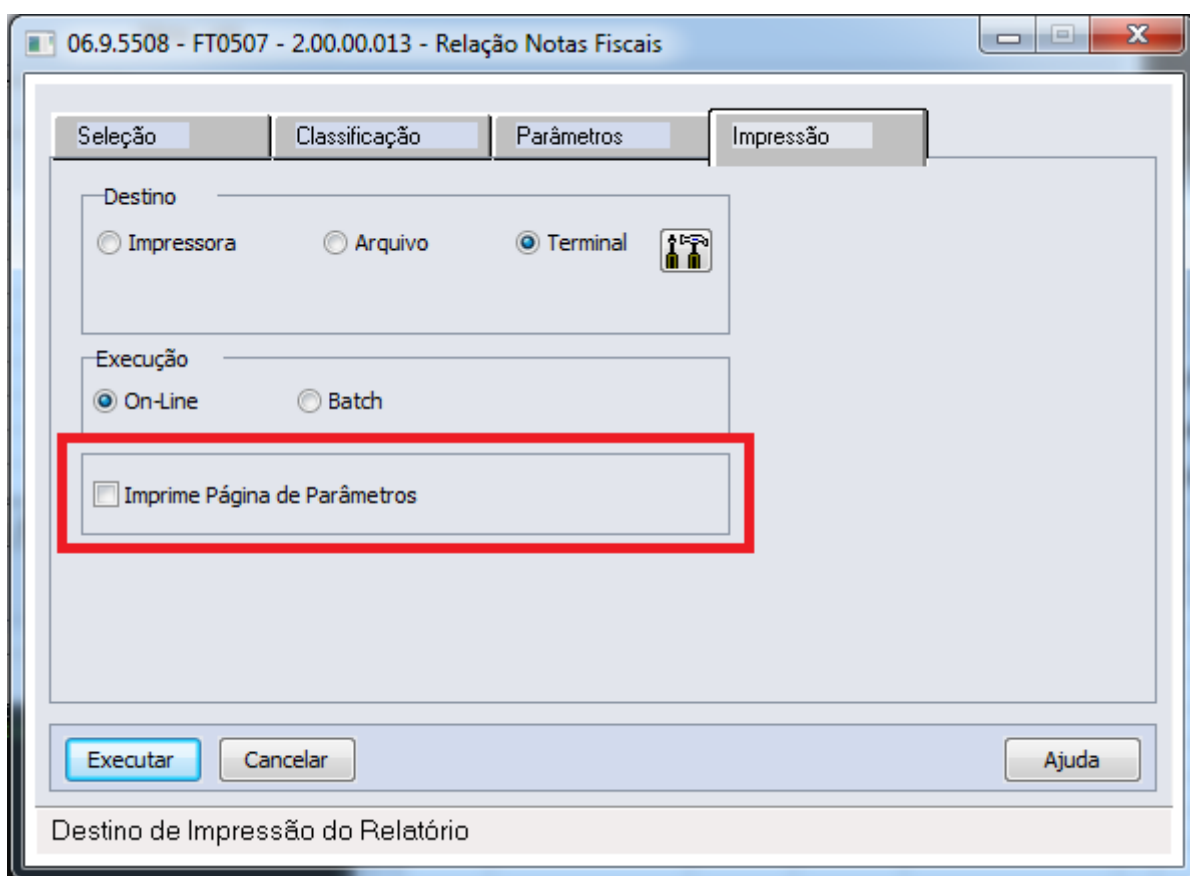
06.9.5508 - FT0507 - 2.00.00.013 - Relação Notas Fiscais

Seleção | Classificação | Parâmetros | Impressão

Destino
Impressora
Arquivo
Terminal

Execução
On-Line
Batch

Imprime Página de Parâmetros

Executar
Cancelar
Ajuda

Destino de Impressão do Relatório